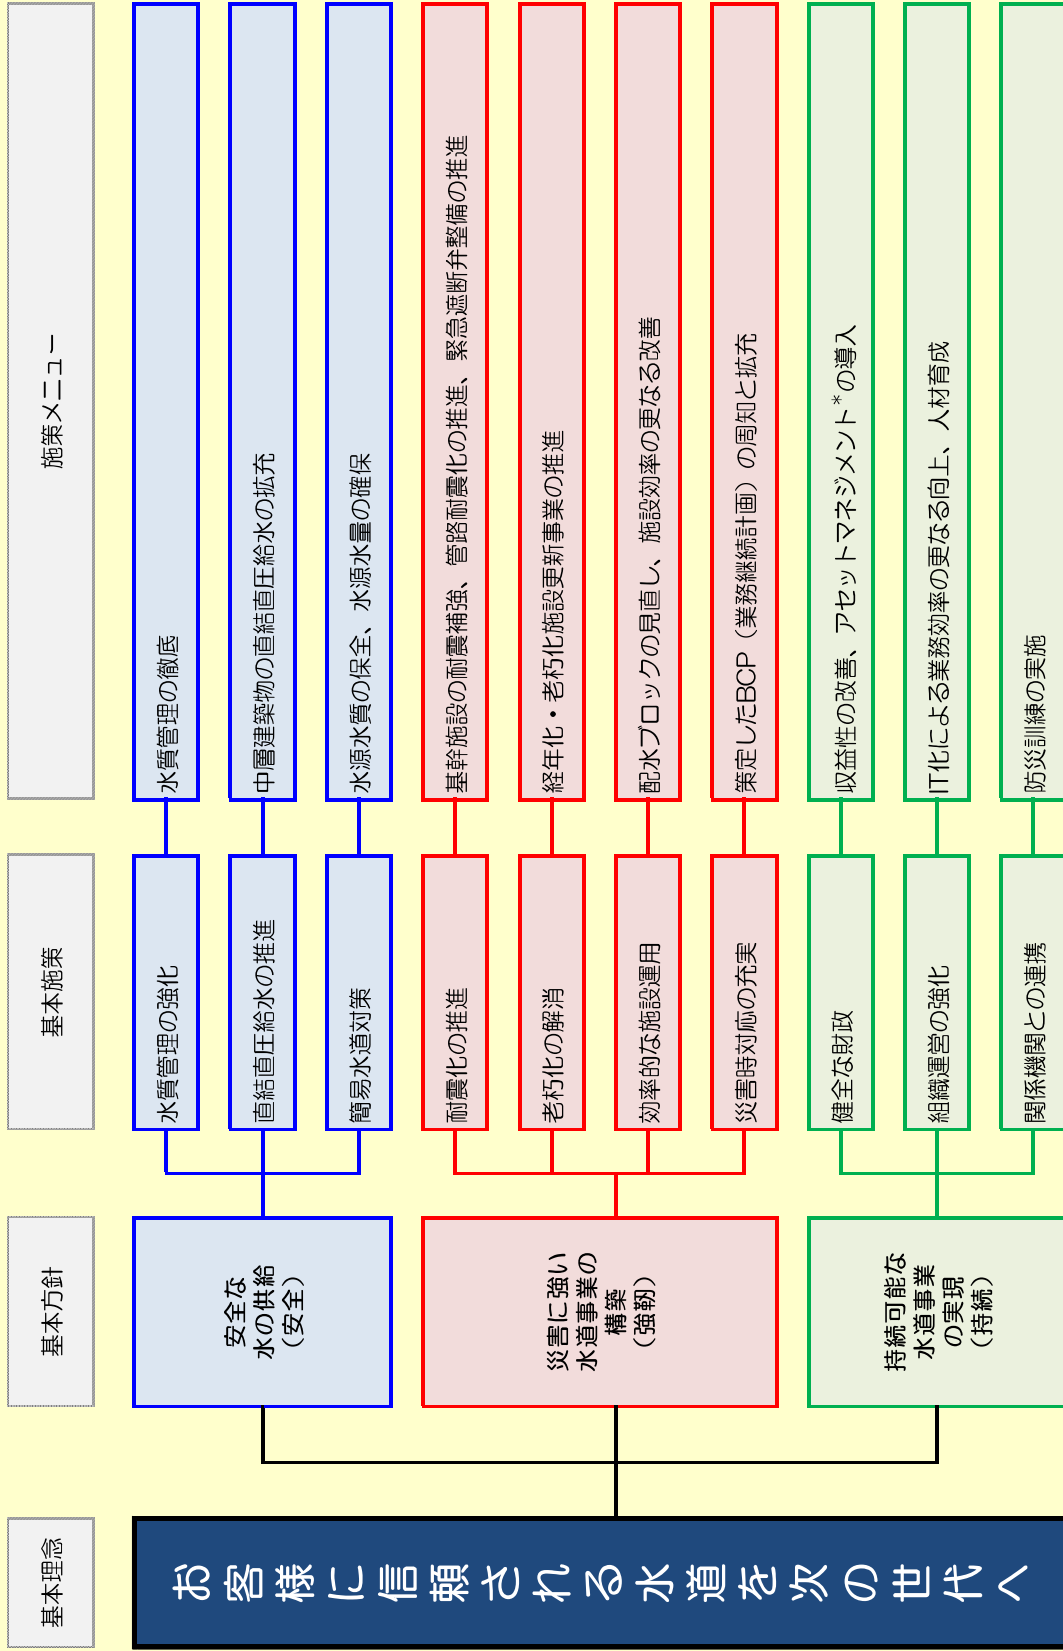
基本理念

お客様に信頼される水道を次の世代へ

基本方針

安全な水の供給（安全）

災害に強い水道事業の構築（強靭）

持続可能な水道事業の実現（持続）

基本施策

水質管理の強化

直結直圧給水の推進

簡易水道対策

耐震化の推進

老朽化の解消

効率的な施設運用

災害時対応の充実

健全な財政

組織運営の強化

関係機関との連携

施策メニュー

水質管理の徹底

中層建築物の直結直圧給水の拡充

水源水質の保全、水源水量の確保

基幹施設の耐震補強、管路耐震化の推進、緊急遮断弁整備の推進

経年化・老朽化施設更新事業の推進

配水ブロックの見直し、施設効率の更なる改善

策定したBCP（業務継続計画）の周知と拡充

収益性の改善、アセットマネジメント*の導入

IT化による業務効率の更なる向上、人材育成

防災訓練の実施